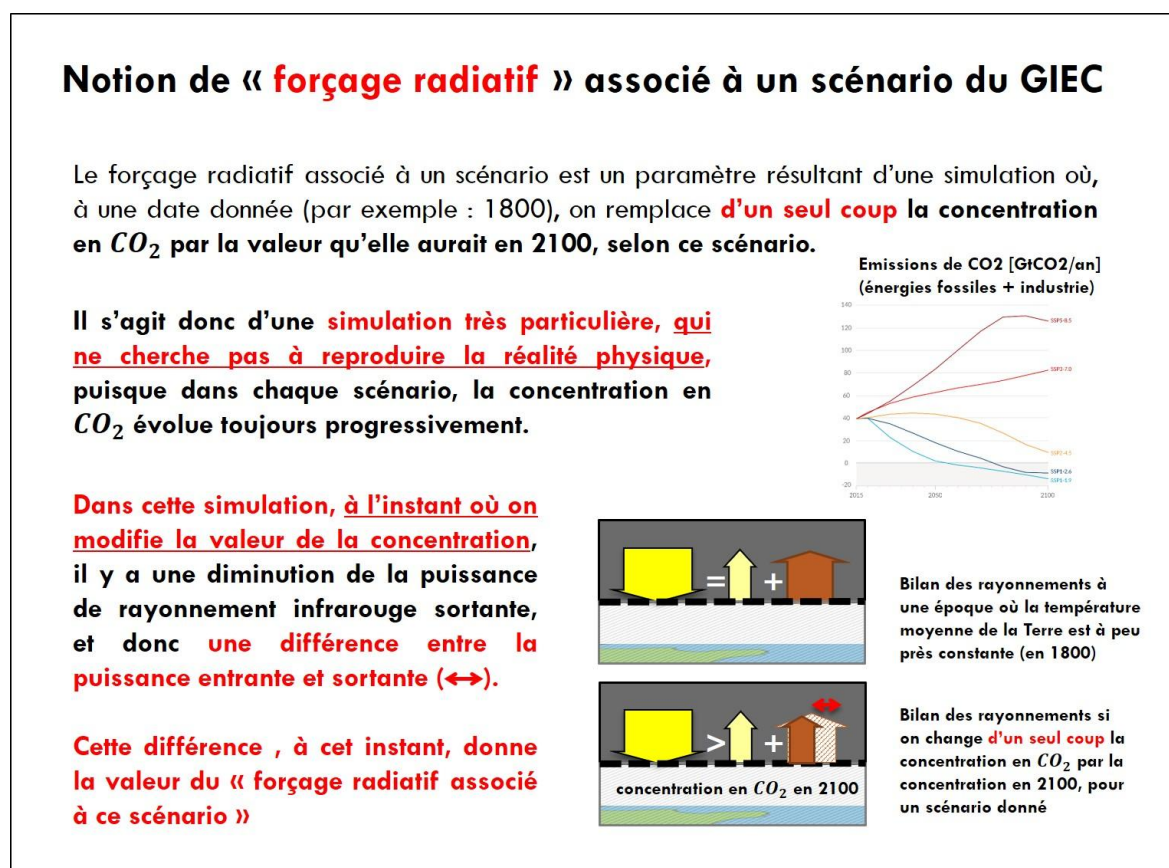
Notion de « forçage radiatif » associé à un scénario du GIEC

Le forçage radiatif associé à un scénario est un paramètre résultant d'une simulation où, à une date donnée (par exemple : 1800), on remplace d'un seul coup la concentration en $CO_2$ par la valeur qu'elle aurait en 2100, selon ce scénario.

Emissions de CO2 [GtCO2/an] (énergies fossiles + industrie)

140
120
100
80
60
40
20
0
-20
2015
2050
2100
SSP5-8.5
SSP3-7.0
SSP2-4.5
SSP1-2.6
SSP1-1.9

Il s'agit donc d'une simulation très particulière, qui ne cherche pas à reproduire la réalité physique, puisque dans chaque scénario, la concentration en $CO_2$ évolue toujours progressivement.

Dans cette simulation, à l'instant où on modifie la valeur de la concentration, il y a une diminution de la puissance de rayonnement infrarouge sortante, et donc une différence entre la puissance entrante et sortante (↔).

Cette différence , à cet instant, donne la valeur du « forçage radiatif associé à ce scénario »

=
+

Bilan des rayonnements à une époque où la température moyenne de la Terre est à peu près constante (en 1800)

>
+
concentration en $CO_2$ en 2100

Bilan des rayonnements si on change d'un seul coup la concentration en $CO_2$ par la concentration en 2100, pour un scénario donné